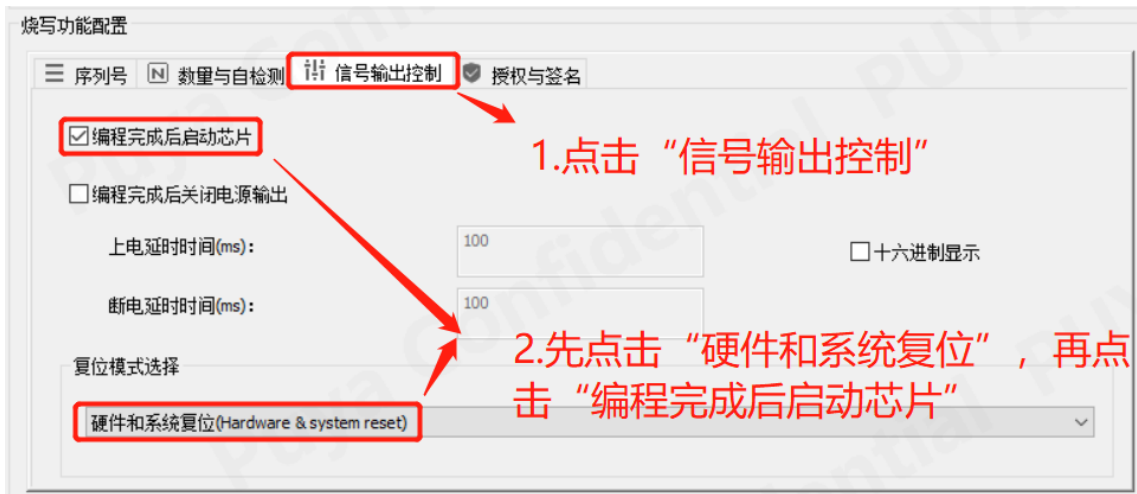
烧写功能配置

序列号　数量与自检测　信号输出控制　授权与签名

☑编程完成后启动芯片

1.点击“信号输出控制”

☐编程完成后关闭电源输出

上电延时时间(ms):　100

☐十六进制显示

断电延时时间(ms):　100

2.先点击“硬件和系统复位”，再点击“编程完成后启动芯片”

复位模式选择

硬件和系统复位(Hardware & system reset)

Puya Confidential